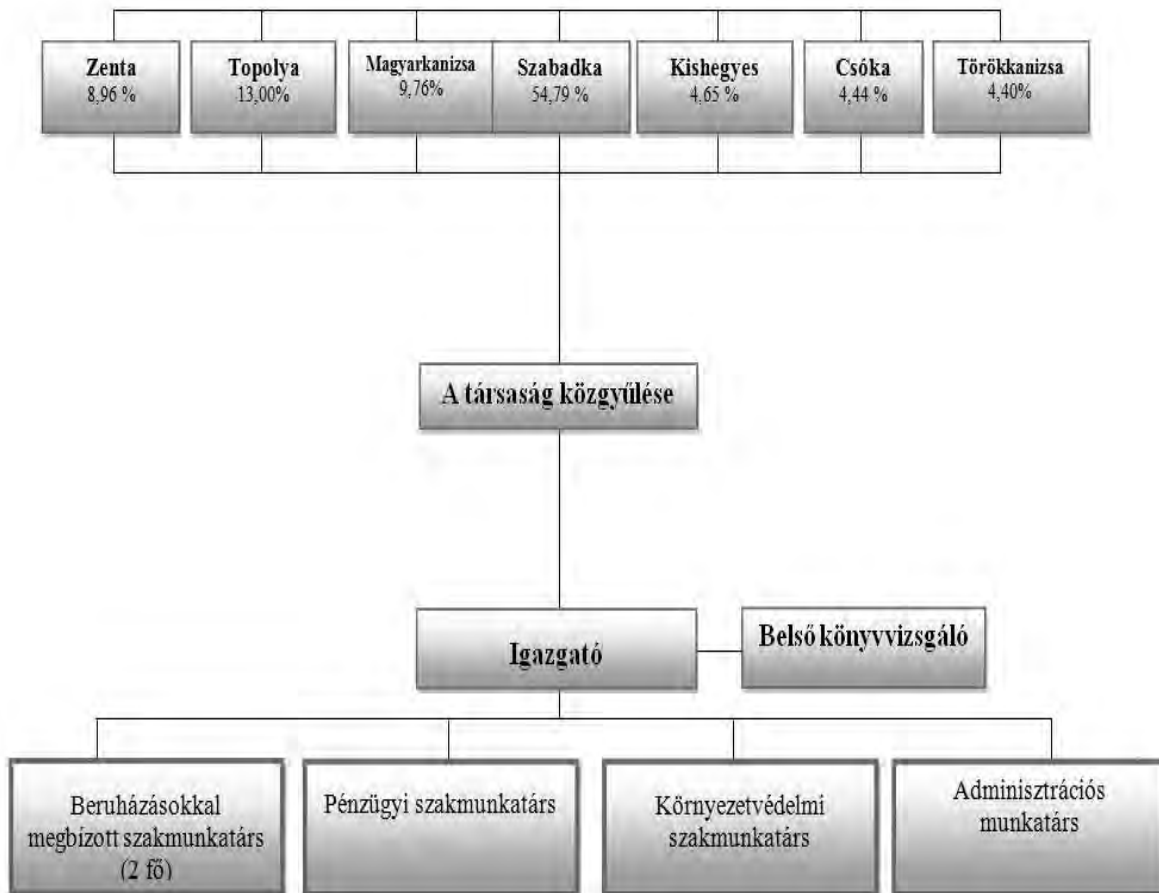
Zenta
8,96 %

Topolya
13,00%

Magyarkanizsa
9,76%

Szabadka
54,79 %

Kishegyes
4,65 %

Csóka
4,44 %

Törökkanizsa
4,40%

A társaság közgyűlése

Igazgató

Belső könyvvizsgáló

Beruházásokkal megbízott szakmunkatárs (2 fő)

Pénzügyi szakmunkatárs

Környezetvédelmi szakmunkatárs

Adminisztrációs munkatárs